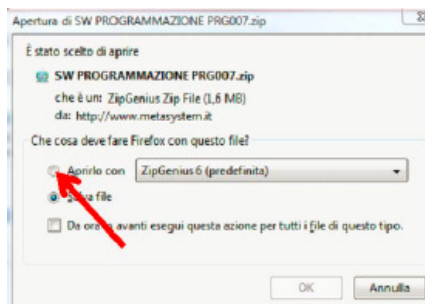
Apertura di SW PROGRAMMAZIONE PRG007.zip

È stato scelto di aprire

SW PROGRAMMAZIONE PRG007.zip

che è un: ZipGenius Zip File (1,6 MB)
da: http://www.metasystem.it

Che cosa deve fare Firefox con questo file?

Aprirlo con ZipGenius 6 (predefinita)

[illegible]va file

Da ora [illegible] avanti esegui questa azione per tutti i file di questo tipo.

OK

Annulla